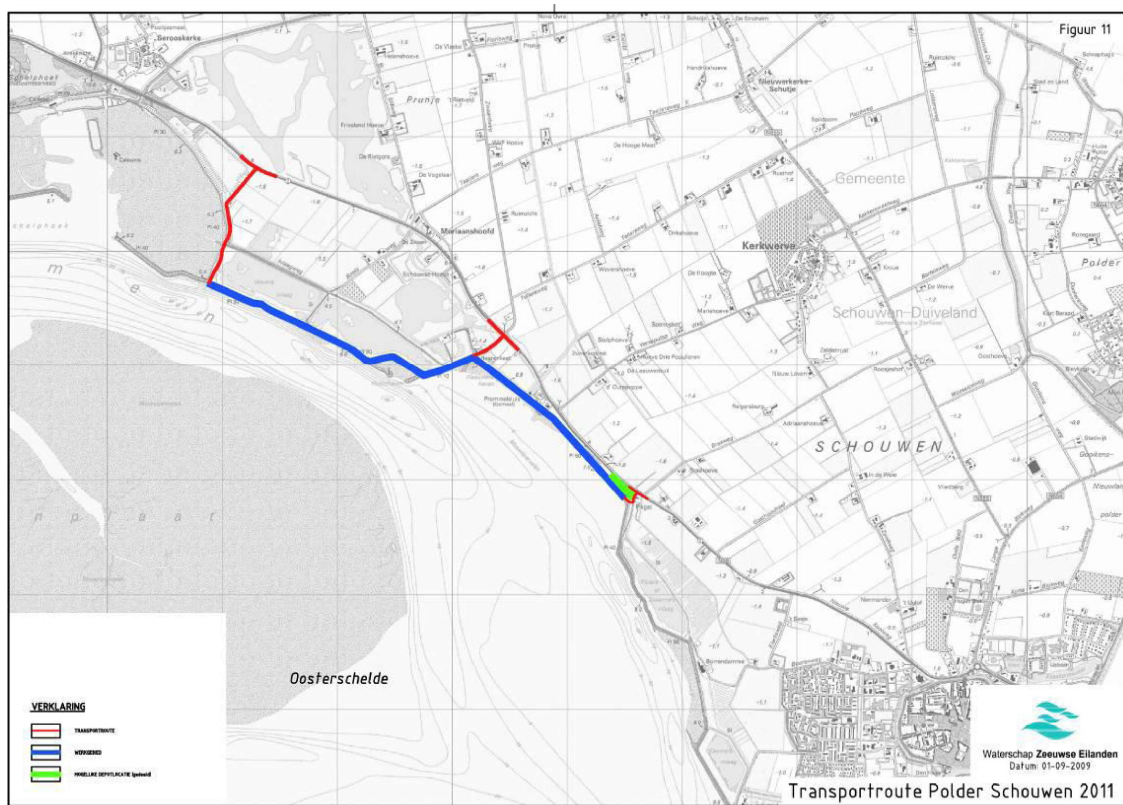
Figuur 11

Serooskerke

Prunje

Nieuwerkerke-Schutje

Gemeente

Mariaanshoofd

Kerkwerve

Schouwen-Duiveland

Polder

SCHOUWEN

Oosterschelde

VERKLARING

TRANSPORTROUTE

WERKGEBIED

MOGELIJKE DEPOTLOCATIE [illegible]

Waterschap Zeeuwse Eilanden
Datum: 01-09-2009

Transportroute Polder Schouwen 2011